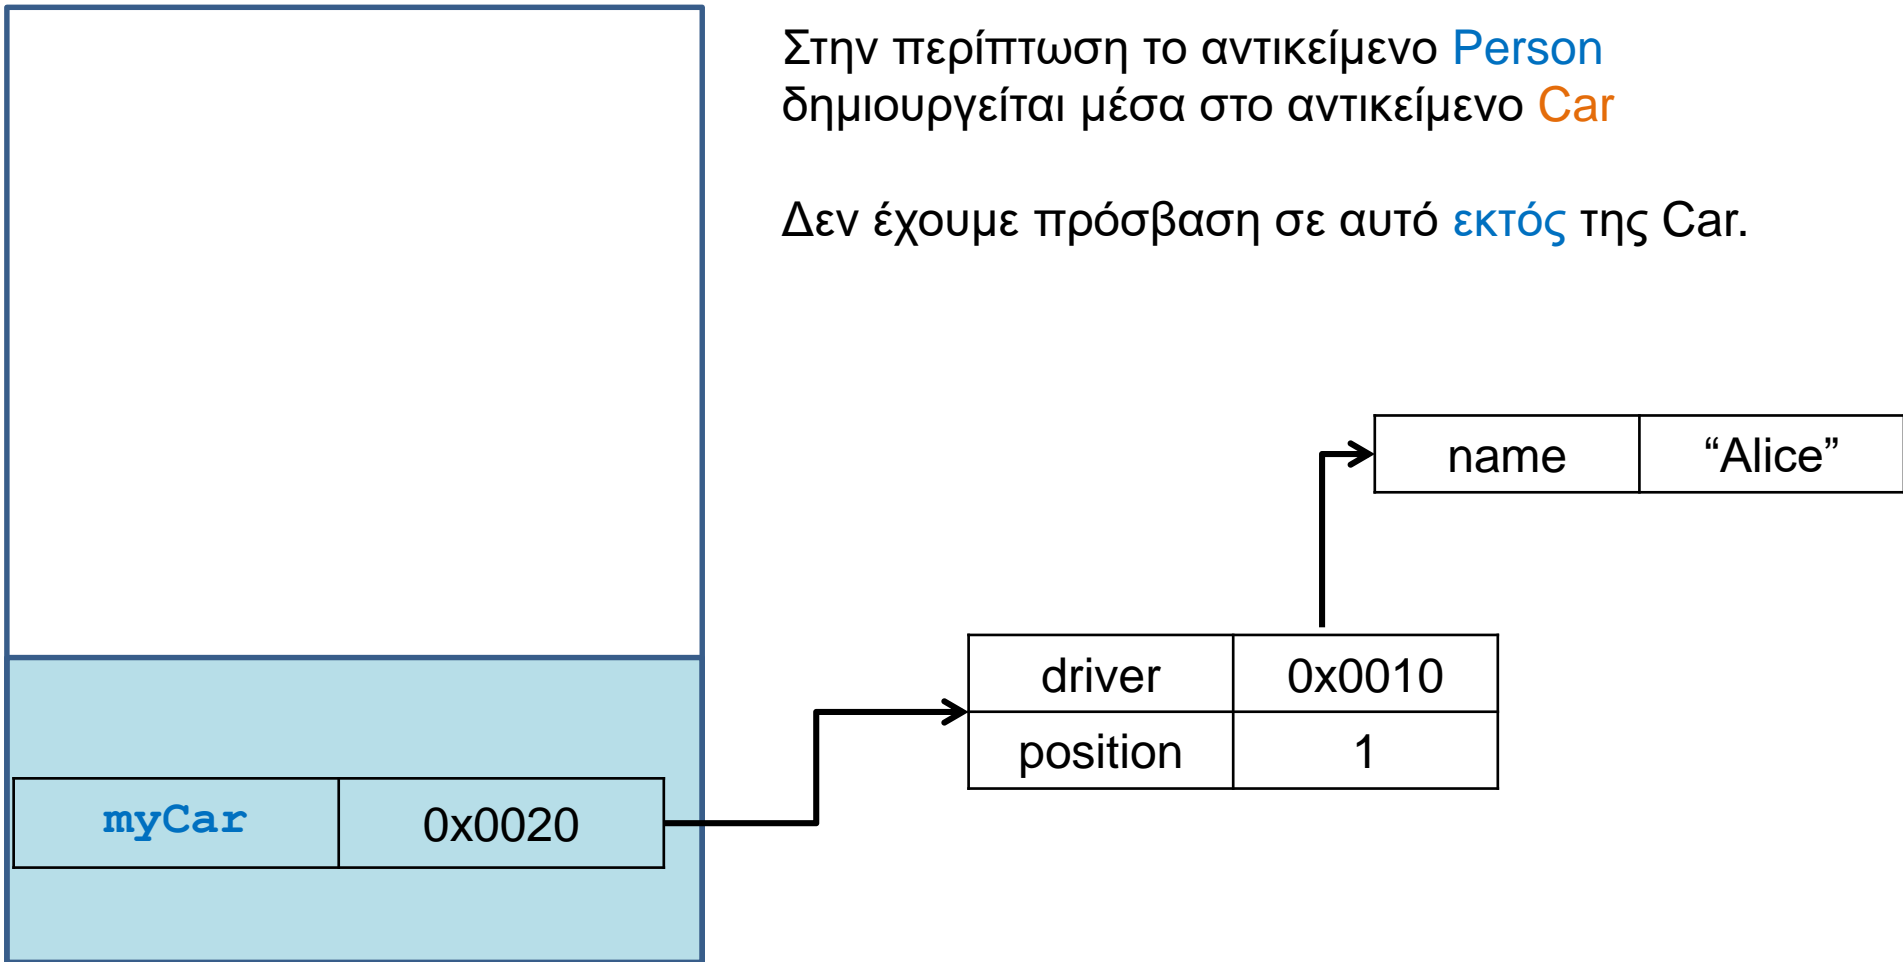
Στην περίπτωση το αντικείμενο Person δημιουργείται μέσα στο αντικείμενο Car

Δεν έχουμε πρόσβαση σε αυτό εκτός της Car.

| name | “Alice” |
|---|---|

| driver | 0x0010 |
|---|---|
| position | 1 |

| myCar | 0x0020 |
|---|---|